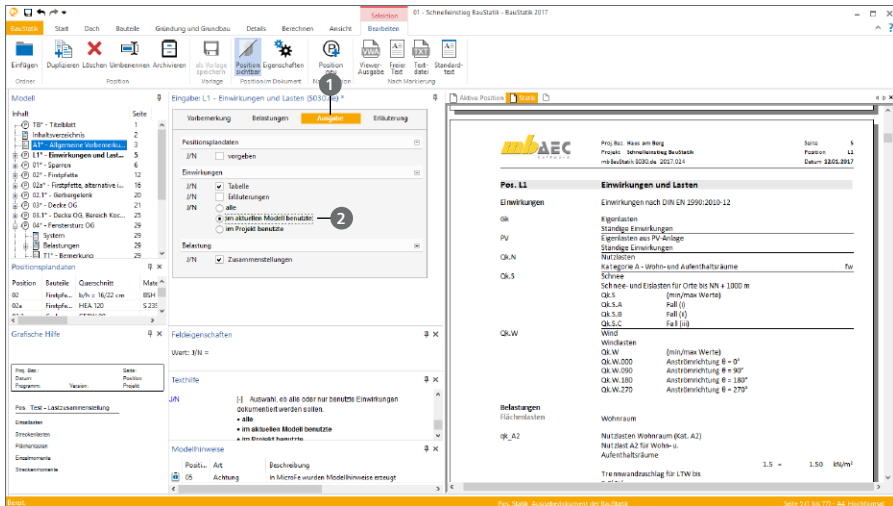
Selektion
01 - Schnelleinstieg BauStatik - BauStatik 2017

BauStatik | Start | Dach | Bauteile | Gründung und Grundbau | Details | Berechnen | Ansicht | Bearbeiten

Einfügen | Duplizieren | Löschen | Umbenennen | Archivieren | als Vorlage speichern | Position sichtbar | Eigenschaften | Position drucken | Viewer-Ausgabe | Freier Text | Text-datei | Standard-text
Ordner | Position | Vorlage | Position im Dokument | Nach Markierung

Modell
Inhalt | Seite
TB* - Titelblatt | 1
Inhaltsverzeichnis | 2
A1* - Allgemeine Vorbemerku... | 3
L1* - Einwirkungen und Last... | 5
01* - Sparren | 6
02* - Firstpfette | 12
02a* - Firstpfette, alternativ (... | 16
02.1* - Gerberglenk | 20
03* - Decke OG | 21
03.1* - Decke OG, Bereich Koc... | 25
04* - Fenstersturz OG | 29
System | 29
Belastungen | 29
T1* - Bemerkung | 29

Positionsplandaten
Position | Bauteile | Querschnitt | Mate
02 | Firstpfe... | b/h = 16/22 cm | BSH
02a | Firstpfe... | HEA 120 | S 235

Grafische Hilfe
Proj. Bez.: Datum: Programm: Version: Seite: Position: Projekt:
Pos. Text - Lastzusammenstellung
Einzellasten
Streckenlasten
Flächenlasten
Einzelmomente
Streckenmomente

Eingabe: L1 - Einwirkungen und Lasten (S030.de) *
Vorbemerkung | Belastungen | Ausgabe | Erläuterung
1
Positionsplandaten
J/N | vergeben
Einwirkungen
J/N | Tabelle
J/N | Erläuterungen
J/N | alle
im aktuellen Modell benutzte
im Projekt benutzte
2
Belastung
J/N | Zusammenstellungen

Feldeigenschaften
Wert: J/N =

Texthilfe
J/N | [-] Auswahl, ob alle oder nur benutzte Einwirkungen dokumentiert werden sollen.
• alle
• im aktuellen Modell benutzte
• im Projekt benutzte

Modellhinweise
Positi... | Art | Beschreibung
05 | Achtung | In MicroFe wurden Modellhinweise erzeugt

Aktive Position | Statik

mb AEC
Proj. Bez. Haus am Berg | Seite 5
Projekt Schnelleinstieg BauStatik | Position L1
mb-BauStatik S030.de 2017.014 | Datum 12.05.2017

Pos. L1 | Einwirkungen und Lasten

Einwirkungen | Einwirkungen nach DIN EN 1990:2010-12
Gk | Eigenlasten
Standige Einwirkungen
PV | Eigenlasten aus PV-Anlage
Standige Einwirkungen
Qk.N | Nutzlasten
Kategorie A - Wohn- und Aufenthaltsräume | fw
Qk.S | Schnee
Schnee- und Eislasten für Orte bis NN + 1000 m
Qk.S | (min/max Werte)
Qk.S.A | Fall (i)
Qk.S.B | Fall (ii)
Qk.S.C | Fall (iii)
Qk.W | Wind
Windlasten
Qk.W | (min/max Werte)
Qk.W.000 | Anströmrichtung θ = 0°
Qk.W.090 | Anströmrichtung θ = 90°
Qk.W.180 | Anströmrichtung θ = 180°
Qk.W.270 | Anströmrichtung θ = 270°

Belastungen
Flächenlasten | Wohnraum

qk_A2 | Nutzlasten Wohnraum (Kat. A2)
Nutzlast A2 für Wohn- u. Aufenthaltsräume
Trennwandzuschlag für LTW bis | 1.5 - 1.50 kN/m²

Bereit | Pos. Statik Ausgabedokument der BauStatik | Seite 5 (1 bis 77) - A4 Hochformat